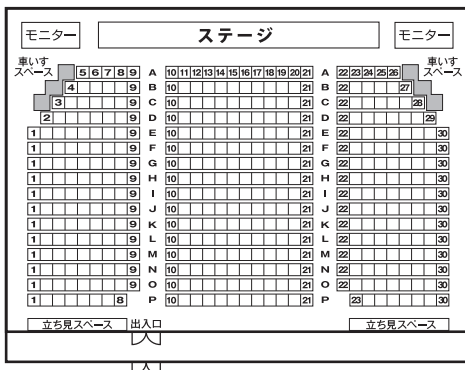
モニター

ステージ

モニター

車いすスペース

車いすスペース

| | A | | A | |
|---|---|---|---|---|
| 5 6 7 8 9 | A | 10 11 12 13 14 15 16 17 18 19 20 21 | A | 22 23 24 25 26 |
| 4 9 | B | 10 21 | B | 22 27 |
| 3 9 | C | 10 21 | C | 22 28 |
| 2 9 | D | 10 21 | D | 22 29 |
| 1 9 | E | 10 21 | E | 22 30 |
| 1 9 | F | 10 21 | F | 22 30 |
| 1 9 | G | 10 21 | G | 22 30 |
| 1 9 | H | 10 21 | H | 22 30 |
| 1 9 | I | 10 21 | I | 22 30 |
| 1 9 | J | 10 21 | J | 22 30 |
| 1 9 | K | 10 21 | K | 22 30 |
| 1 9 | L | 10 21 | L | 22 30 |
| 1 9 | M | 10 21 | M | 22 30 |
| 1 9 | N | 10 21 | N | 22 30 |
| 1 9 | O | 10 21 | O | 22 30 |
| 1 8 | P | 10 21 | P | 23 30 |

立ち見スペース

出入口

立ち見スペース